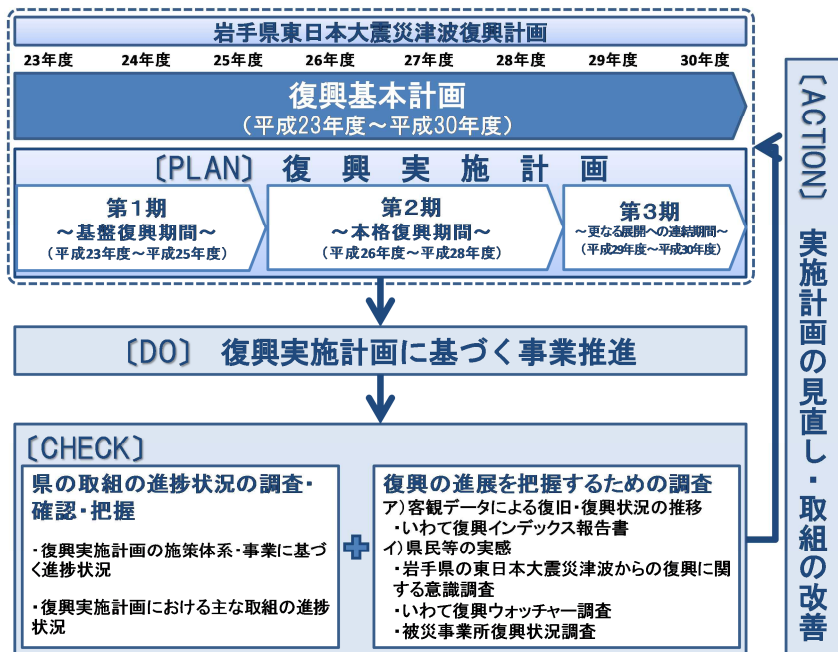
岩手県東日本大震災津波復興計画

23年度 24年度 25年度 26年度 27年度 28年度 29年度 30年度

復興基本計画
（平成23年度～平成30年度）

〔PLAN〕 復 興 実 施 計 画

第1期
～基盤復興期間～
（平成23年度～平成25年度）

第2期
～本格復興期間～
（平成26年度～平成28年度）

第3期
～更なる展開への連結期間～
（平成29年度～平成30年度）

〔DO〕 復興実施計画に基づく事業推進

〔CHECK〕

県の取組の進捗状況の調査・確認・把握

・復興実施計画の施策体系・事業に基づく進捗状況

・復興実施計画における主な取組の進捗状況

復興の進展を把握するための調査
ア）客観データによる復旧・復興状況の推移
・いわて復興インデックス報告書
イ）県民等の実感
・岩手県の東日本大震災津波からの復興に関する意識調査
・いわて復興ウォッチャー調査
・被災事業所復興状況調査

〔ACTION〕 実施計画の見直し・取組の改善